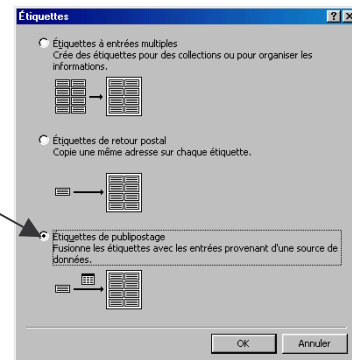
Étiquettes

?

Étiquettes à entrées multiples
Crée des étiquettes pour des collections ou pour organiser les informations.

Étiquettes de retour postal
Copie une même adresse sur chaque étiquette.

Étiquettes de publipostage
Fusionne les étiquettes avec les entrées provenant d'une source de données.

OK

Annuler